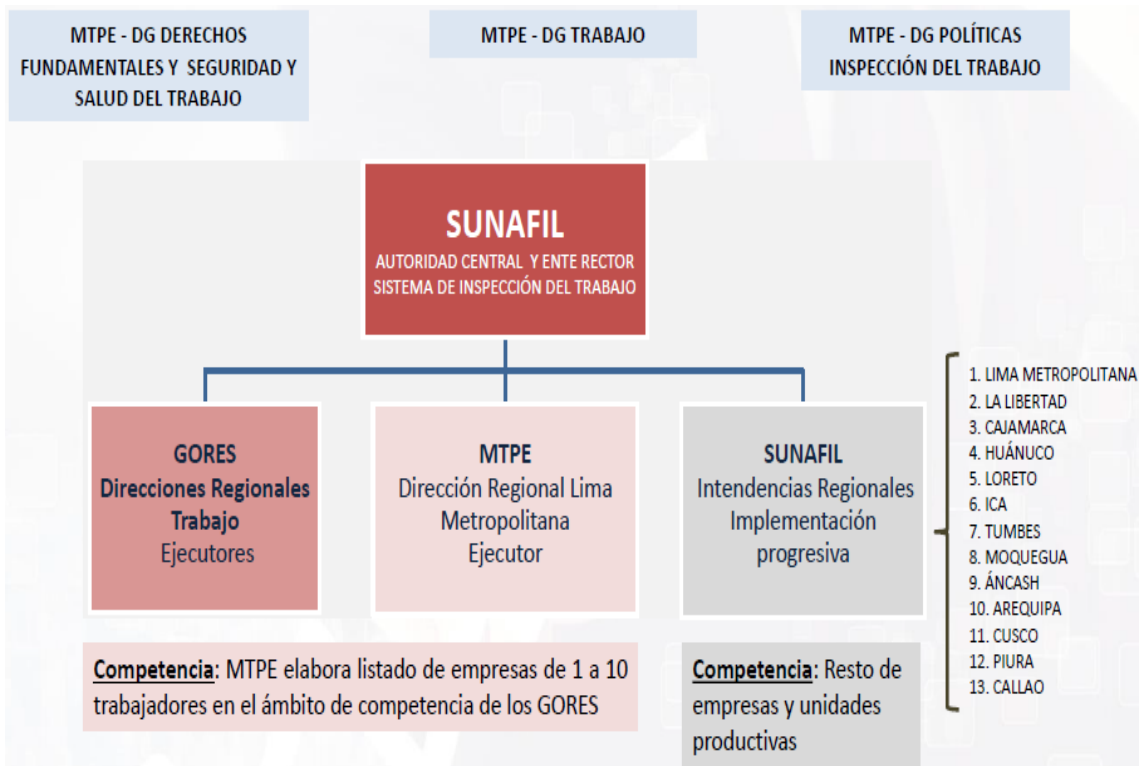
MTPE - DG DERECHOS FUNDAMENTALES Y SEGURIDAD Y SALUD DEL TRABAJO

MTPE - DG TRABAJO

MTPE - DG POLÍTICAS INSPECCIÓN DEL TRABAJO

SUNAFIL
AUTORIDAD CENTRAL Y ENTE RECTOR SISTEMA DE INSPECCIÓN DEL TRABAJO

GORES
Direcciones Regionales Trabajo
Ejecutores

MTPE
Dirección Regional Lima Metropolitana
Ejecutor

SUNAFIL
Intendencias Regionales
Implementación progresiva

1. LIMA METROPOLITANA
2. LA LIBERTAD
3. CAJAMARCA
4. HUÁNUCO
5. LORETO
6. ICA
7. TUMBES
8. MOQUEGUA
9. ÁNCASH
10. AREQUIPA
11. CUSCO
12. PIURA
13. CALLAO

Competencia: MTPE elabora listado de empresas de 1 a 10 trabajadores en el ámbito de competencia de los GORES

Competencia: Resto de empresas y unidades productivas